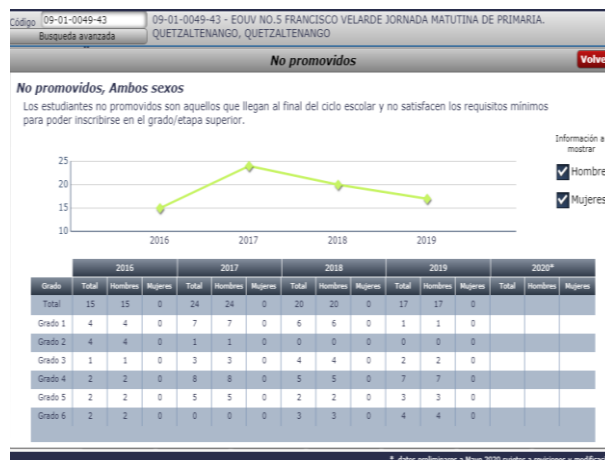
Código 09-01-0049-43
Busqueda avanzada
09-01-0049-43 - EOUV NO.5 FRANCISCO VELARDE JORNADA MATUTINA DE PRIMARIA. QUETZALTENANGO, QUETZALTENANGO

No promovidos
Volve

No promovidos, Ambos sexos
Los estudiantes no promovidos son aquellos que llegan al final del ciclo escolar y no satisfacen los requisitos mínimos para poder inscribirse en el grado/etapa superior.

Información a mostrar
Hombre
Mujeres

25
20
15
10
2016
2017
2018
2019

| Grado | 2016 Total | 2016 Hombres | 2016 Mujeres | 2017 Total | 2017 Hombres | 2017 Mujeres | 2018 Total | 2018 Hombres | 2018 Mujeres | 2019 Total | 2019 Hombres | 2019 Mujeres | 2020* Total | 2020* Hombres | 2020* Mujeres |
|---|---|---|---|---|---|---|---|---|---|---|---|---|---|---|---|
| Total | 15 | 15 | 0 | 24 | 24 | 0 | 20 | 20 | 0 | 17 | 17 | 0 | | | |
| Grado 1 | 4 | 4 | 0 | 7 | 7 | 0 | 6 | 6 | 0 | 1 | 1 | 0 | | | |
| Grado 2 | 4 | 4 | 0 | 1 | 1 | 0 | 0 | 0 | 0 | 0 | 0 | 0 | | | |
| Grado 3 | 1 | 1 | 0 | 3 | 3 | 0 | 4 | 4 | 0 | 2 | 2 | 0 | | | |
| Grado 4 | 2 | 2 | 0 | 8 | 8 | 0 | 5 | 5 | 0 | 7 | 7 | 0 | | | |
| Grado 5 | 2 | 2 | 0 | 5 | 5 | 0 | 2 | 2 | 0 | 3 | 3 | 0 | | | |
| Grado 6 | 2 | 2 | 0 | 0 | 0 | 0 | 3 | 3 | 0 | 4 | 4 | 0 | | | |

* datos preliminares a Mayo 2020 sujetos a revisiones y modifica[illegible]